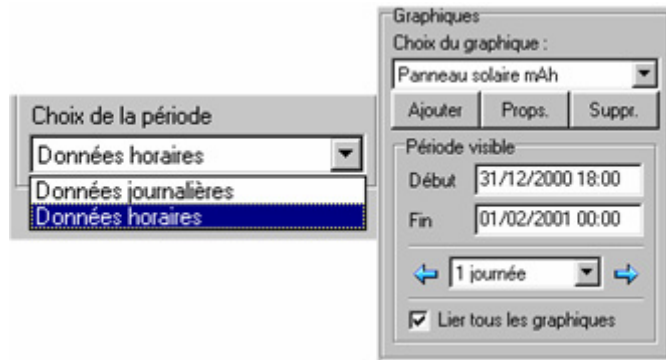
Choix de la période

Données horaires

Données journalières

Données horaires

Graphiques

Choix du graphique :

Panneau solaire mAh

Ajouter

Props.

Suppr.

Période visible

Début 31/12/2000 18:00

Fin 01/02/2001 00:00

1 journée

Lier tous les graphiques